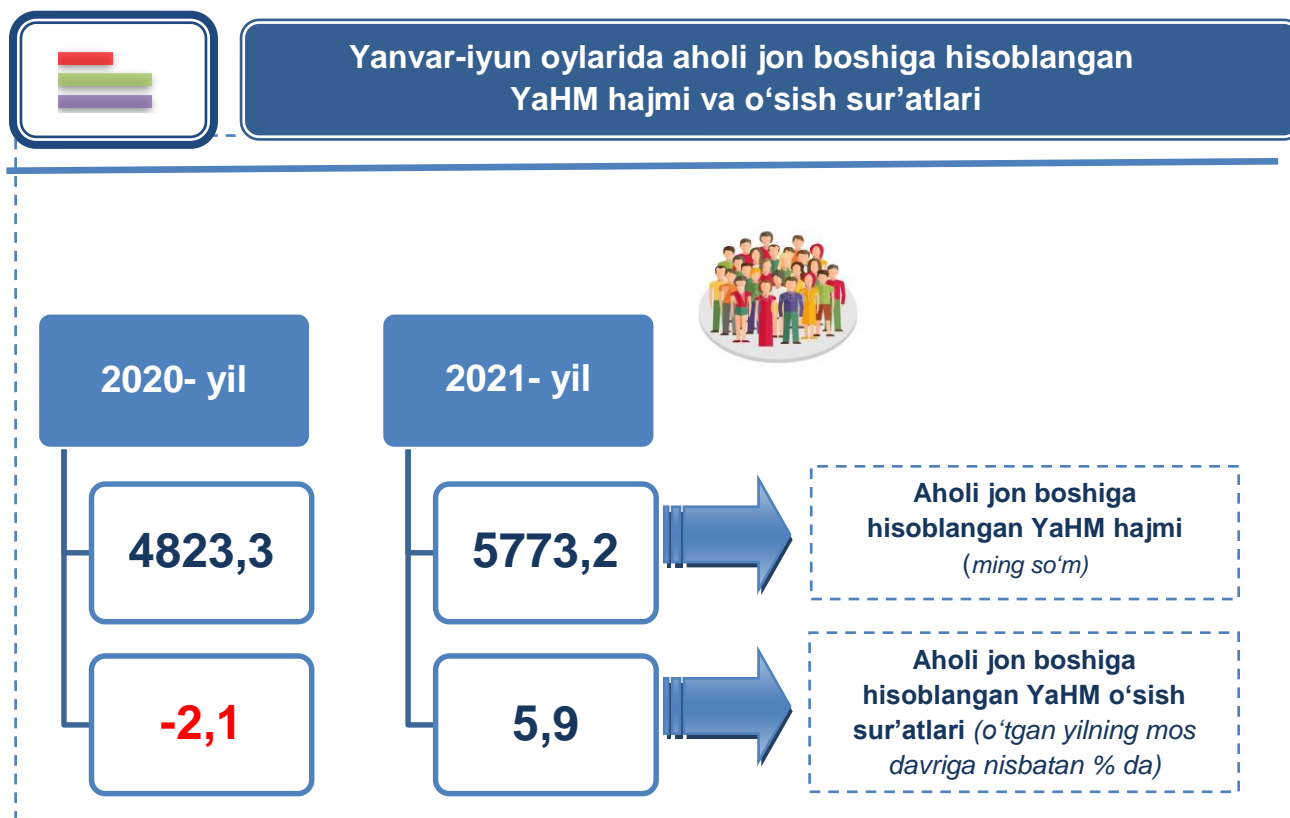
Yanvar-iyun oylarida aholi jon boshiga hisoblangan YaHM hajmi va o‘sish sur’atlari

2020- yil

2021- yil

4823,3

5773,2

Aholi jon boshiga hisoblangan YaHM hajmi (ming so‘m)

-2,1

5,9

Aholi jon boshiga hisoblangan YaHM o‘sish sur’atlari (o‘tgan yilning mos davriga nisbatan % da)